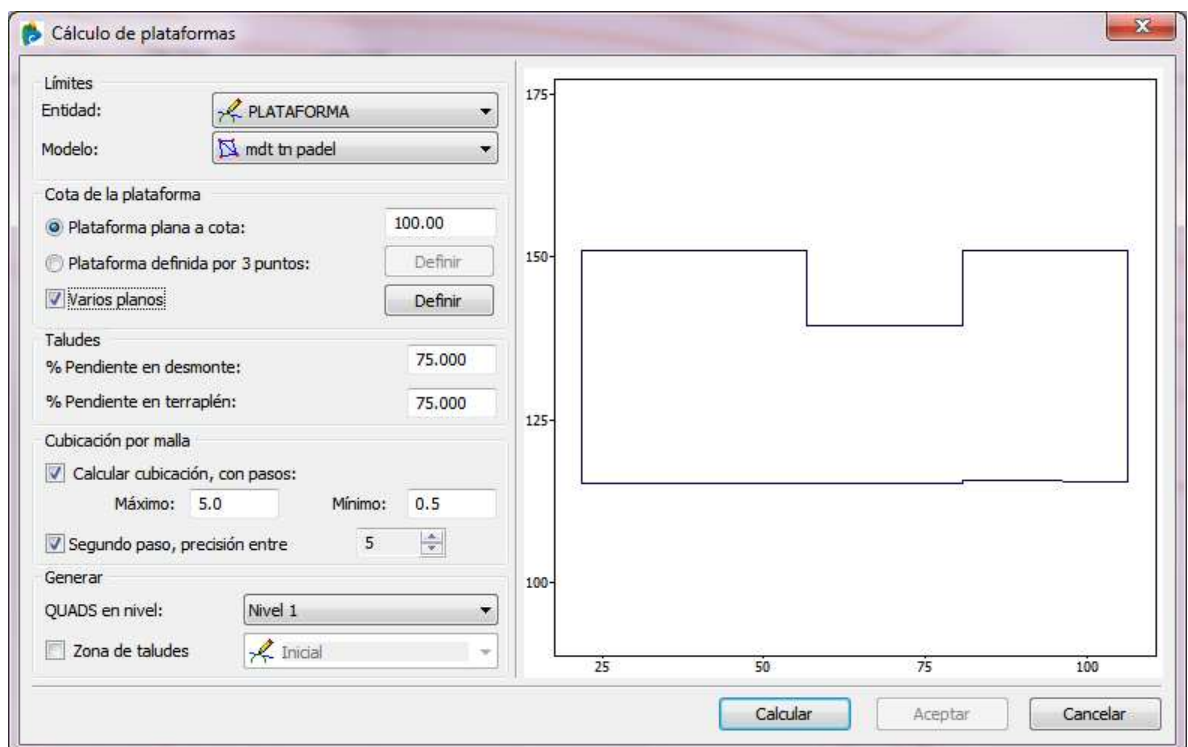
Cálculo de plataformas

Límites
Entidad: PLATAFORMA
Modelo: mdt tn padel

Cota de la plataforma
Plataforma plana a cota: 100.00
Plataforma definida por 3 puntos: Definir
Varios planos Definir

Taludes
% Pendiente en desmonte: 75.000
% Pendiente en terraplén: 75.000

Cubicación por malla
Calcular cubicación, con pasos:
Máximo: 5.0 Mínimo: 0.5
Segundo paso, precisión entre 5

Generar
QUADS en nivel: Nivel 1
Zona de taludes Inicial

175
150
125
100
25 50 75 100

Calcular Aceptar Cancelar